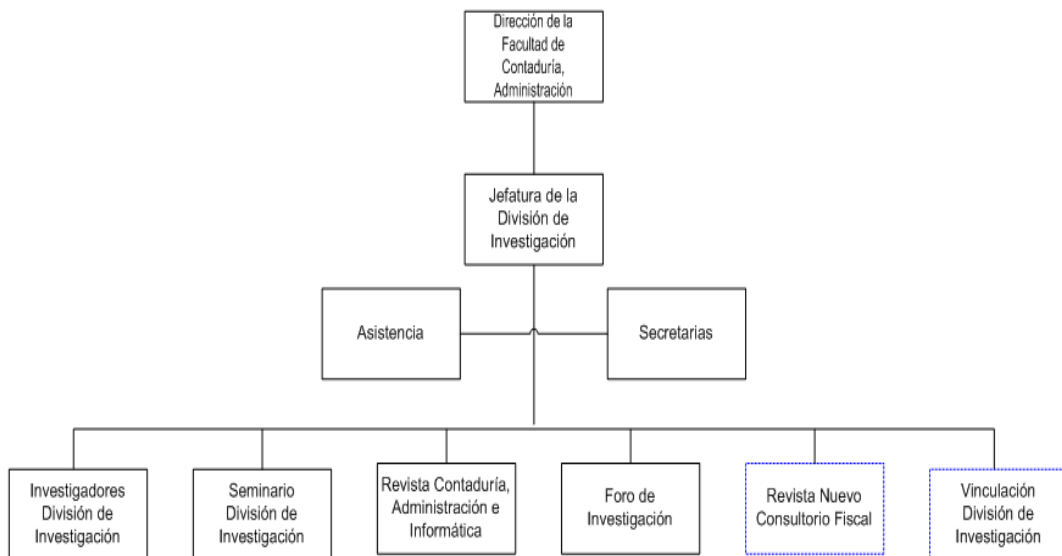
Dirección de la Facultad de Contaduría, Administración

Jefatura de la División de Investigación

Asistencia

Secretarias

Investigadores División de Investigación

Seminario División de Investigación

Revista Contaduría, Administración e Informática

Foro de Investigación

Revista Nuevo Consultorio Fiscal

Vinculación División de Investigación